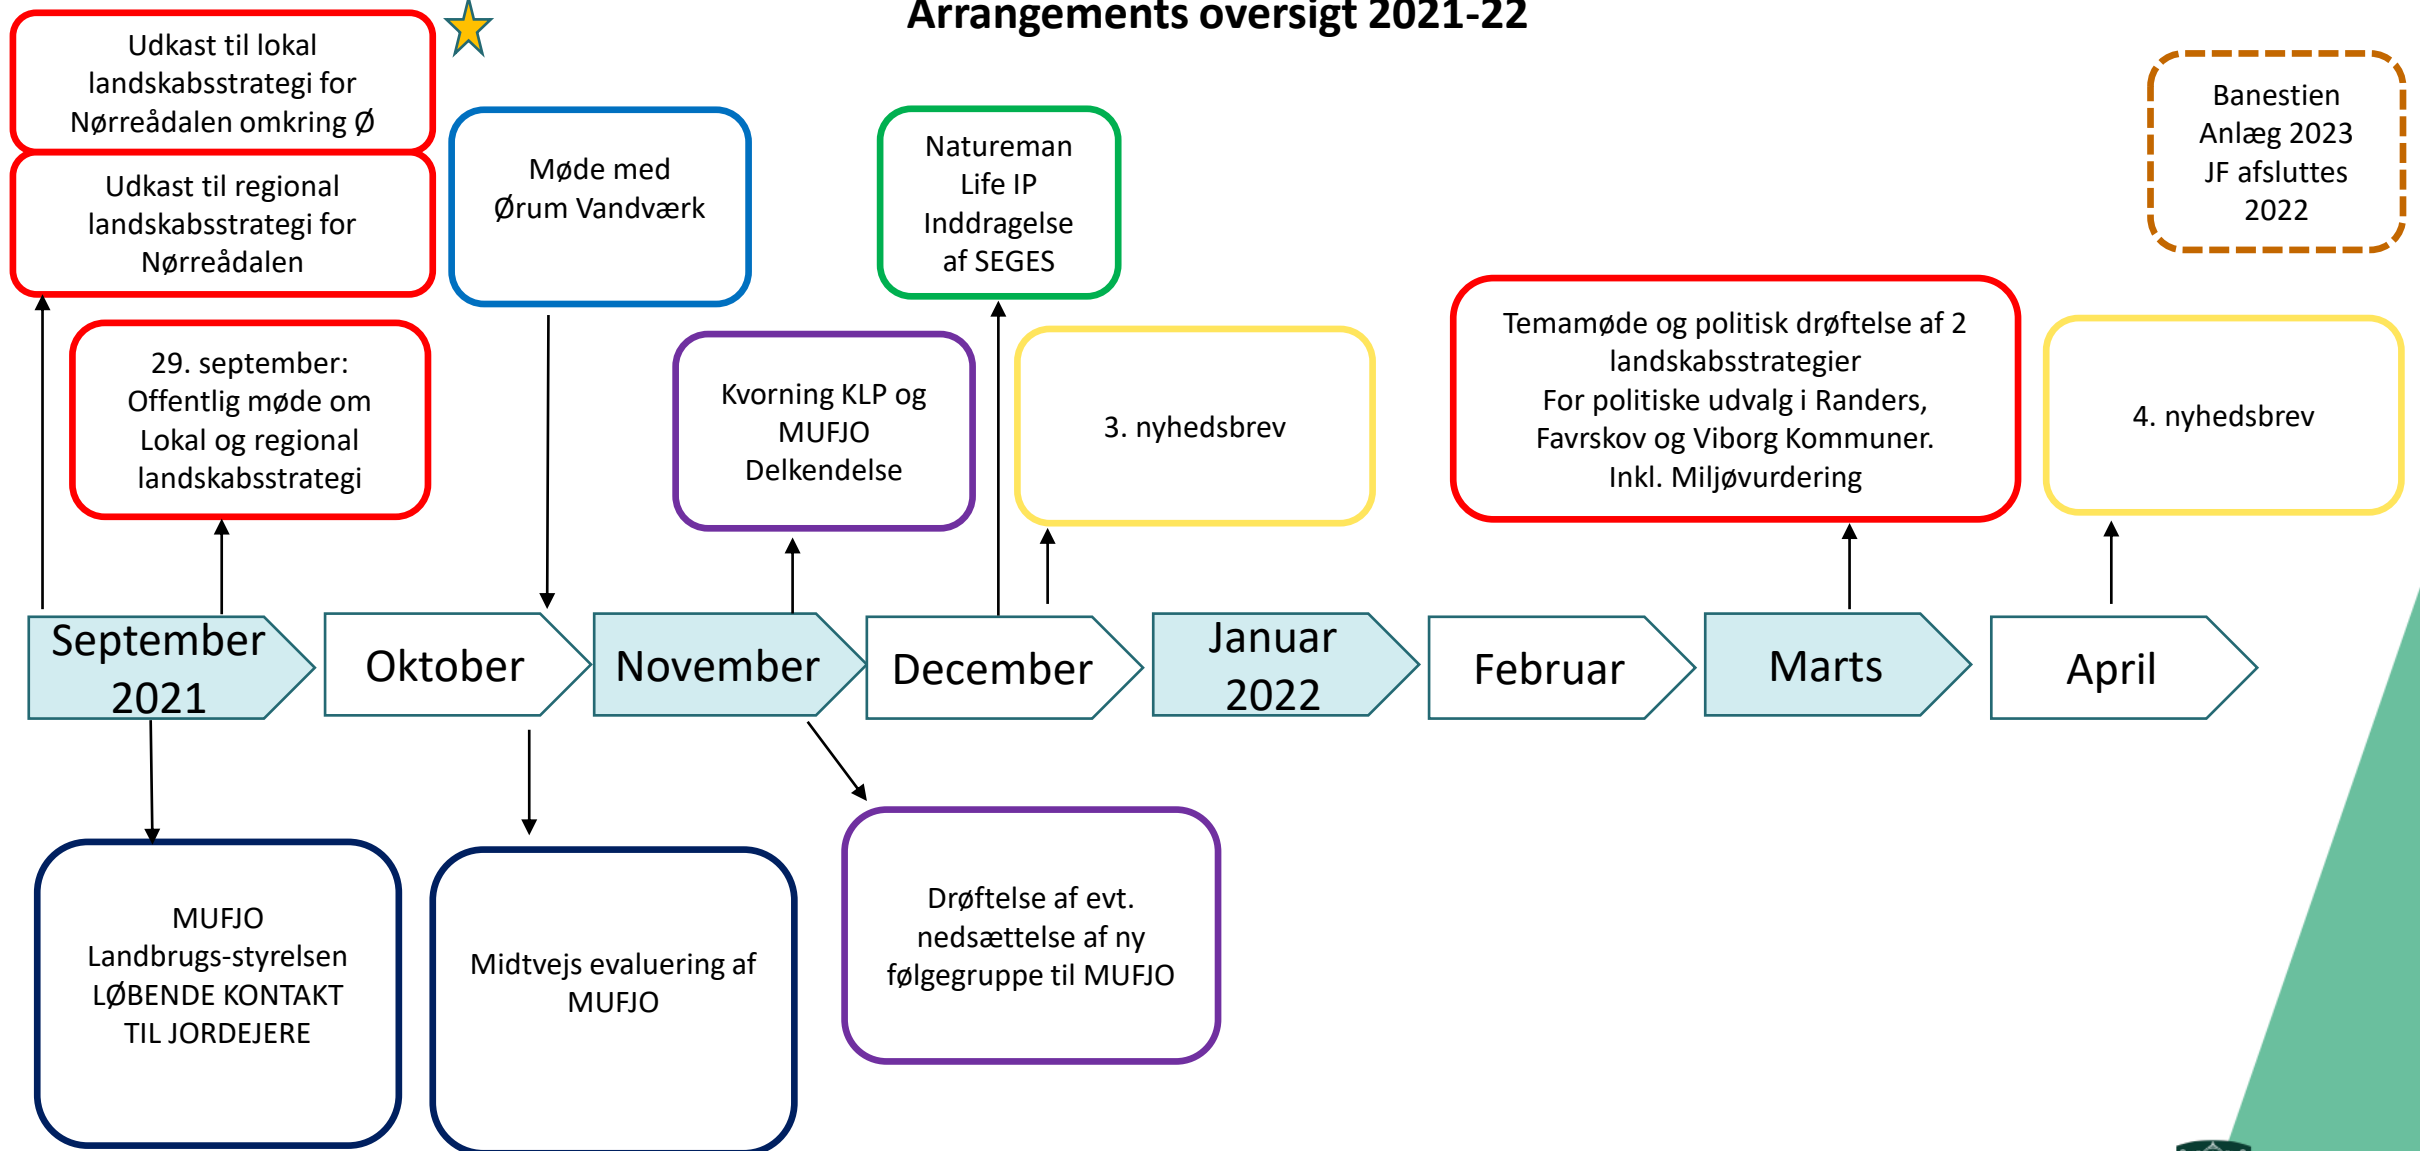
Arrangements oversigt 2021-22

Udkast til lokal landskabsstrategi for Nørreådalen omkring Ø

Udkast til regional landskabsstrategi for Nørreådalen

29. september: Offentlig møde om Lokal og regional landskabsstrategi

Møde med Ørum Vandværk

Kvorning KLP og MUFJO Delkendelse

Natureman Life IP Inddragelse af SEGES

3. nyhedsbrev

Temamøde og politisk drøftelse af 2 landskabsstrategier For politiske udvalg i Randers, Favrskov og Viborg Kommuner. Inkl. Miljøvurdering

Banestien Anlæg 2023 JF afsluttes 2022

4. nyhedsbrev

September 2021

Oktober

November

December

Januar 2022

Februar

Marts

April

MUFJO Landbrugs-styrelsen LØBENDE KONTAKT TIL JORDEJERE

Midtvejs evaluering af MUFJO

Drøftelse af evt. nedsættelse af ny følgegruppe til MUFJO